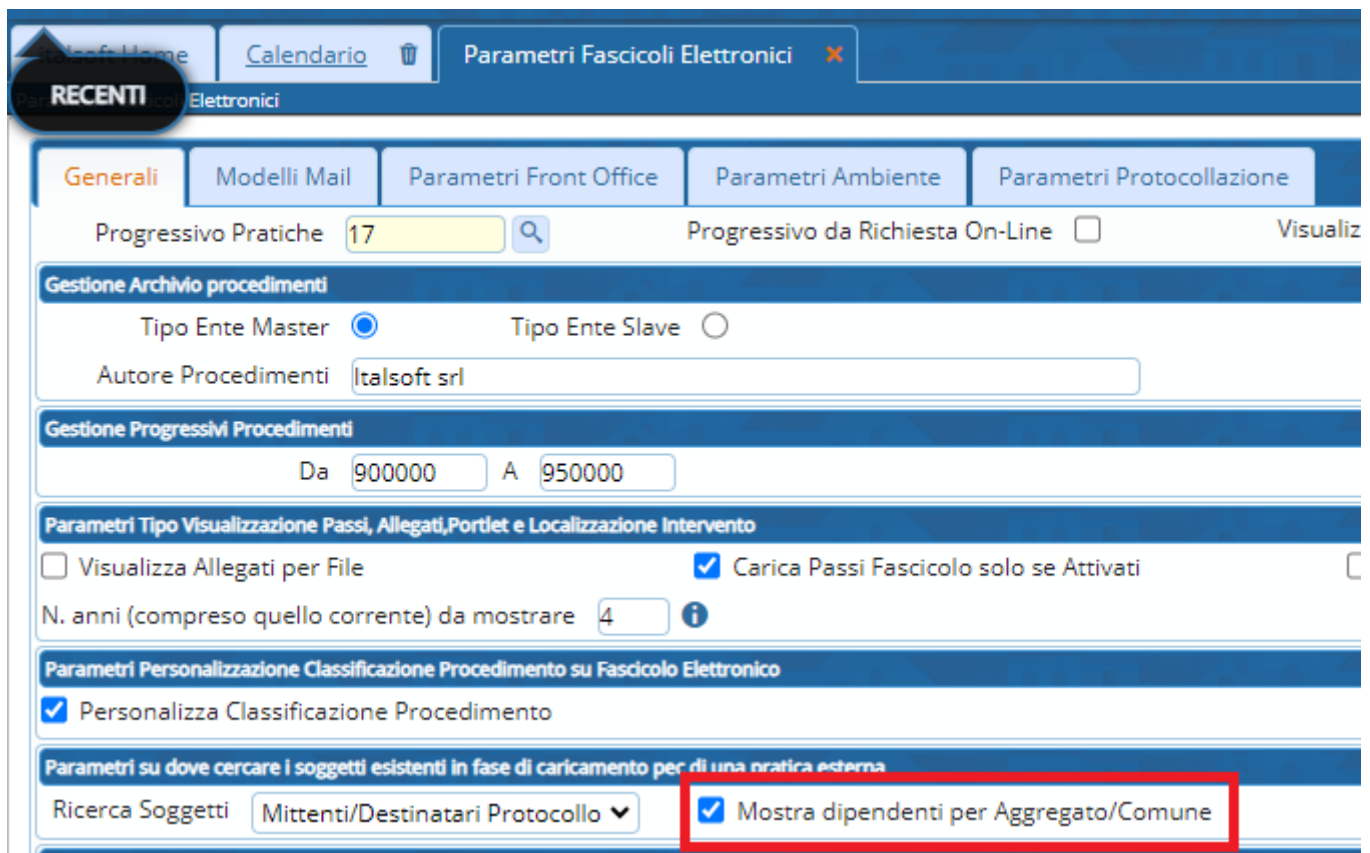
Italsoft Home
Calendario
Parametri Fascicoli Elettronici
RECENTI
Parametri Fascicoli Elettronici

Generali
Modelli Mail
Parametri Front Office
Parametri Ambiente
Parametri Protocollazione

Progressivo Pratiche 17
Progressivo da Richiesta On-Line
Visualiz

Gestione Archivio procedimenti
Tipo Ente Master
Tipo Ente Slave
Autore Procedimenti Italsoft srl

Gestione Progressivi Procedimenti
Da 900000 A 950000

Parametri Tipo Visualizzazione Passi, Allegati,Portlet e Localizzazione Intervento
Visualizza Allegati per File
Carica Passi Fascicolo solo se Attivati
N. anni (compreso quello corrente) da mostrare 4

Parametri Personalizzazione Classificazione Procedimento su Fascicolo Elettronico
Personalizza Classificazione Procedimento

Parametri su dove cercare i soggetti esistenti in fase di caricamento pec di una pratica esterna
Ricerca Soggetti Mittenti/Destinatari Protocollo
Mostra dipendenti per Aggregato/Comune